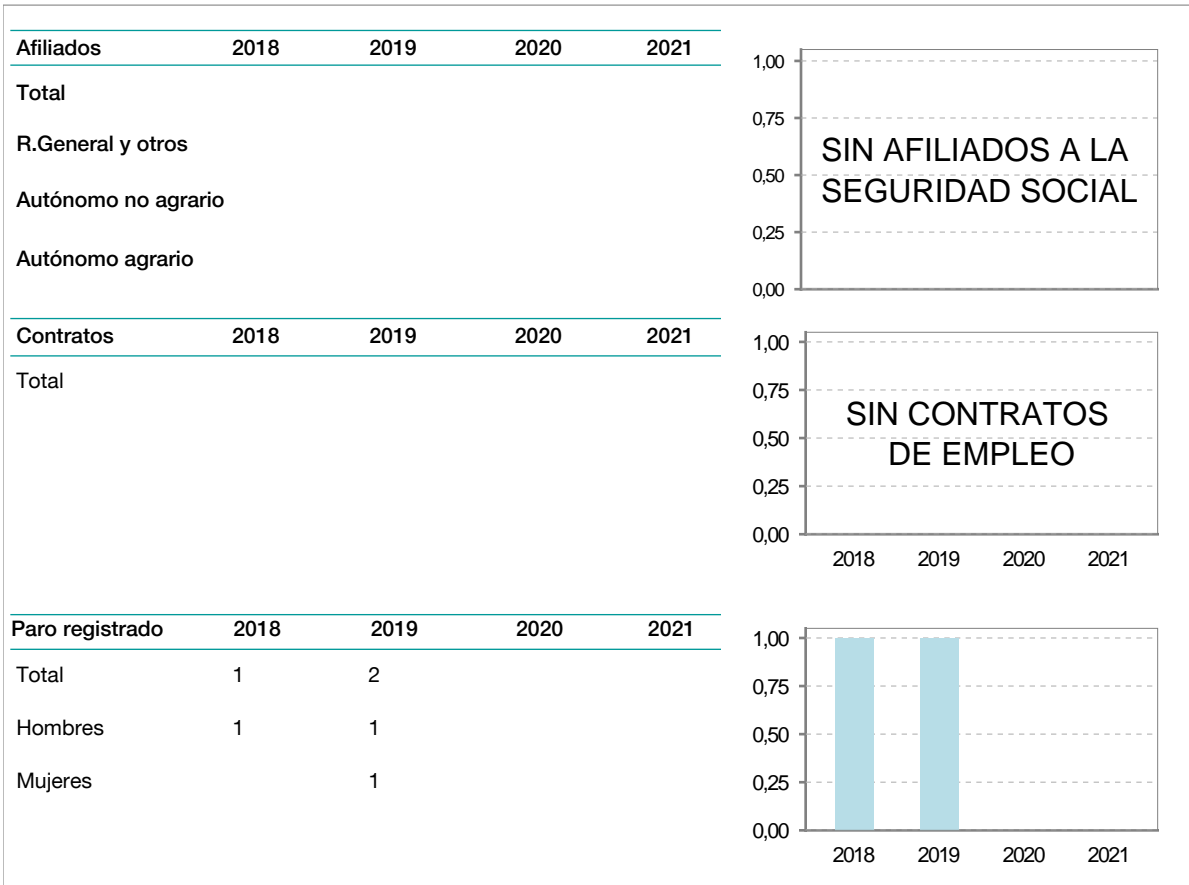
| Afiliados | 2018 | 2019 | 2020 | 2021 |
|---|---|---|---|---|
| Total | | | | |
| R.General y otros | | | | |
| Autónomo no agrario | | | | |
| Autónomo agrario | | | | |

1,00
0,75
0,50
0,25
0,00

SIN AFILIADOS A LA SEGURIDAD SOCIAL

| Contratos | 2018 | 2019 | 2020 | 2021 |
|---|---|---|---|---|
| Total | | | | |

1,00
0,75
0,50
0,25
0,00

SIN CONTRATOS DE EMPLEO

2018 2019 2020 2021

| Paro registrado | 2018 | 2019 | 2020 | 2021 |
|---|---|---|---|---|
| Total | 1 | 2 | | |
| Hombres | 1 | 1 | | |
| Mujeres | | 1 | | |

1,00
0,75
0,50
0,25
0,00

2018 2019 2020 2021